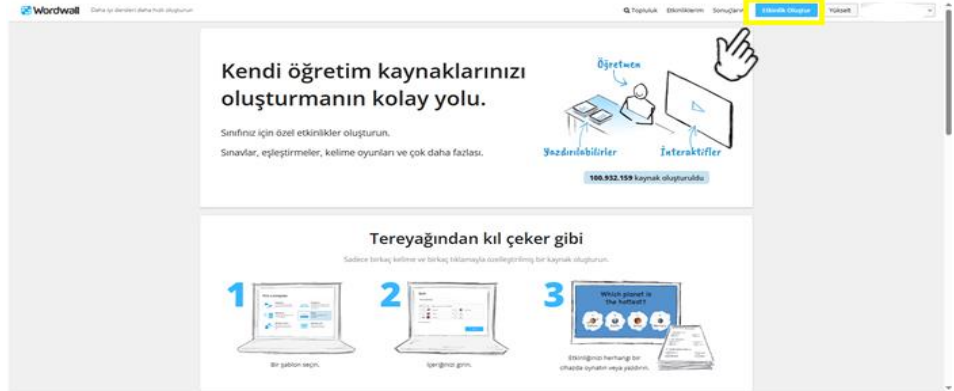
Wordwall Daha iyi dersleri daha hızlı oluşturun

Topluluk Etkinliklerim Sonuçlarım Etkinlik Oluştur Yükselt

Kendi öğretim kaynaklarınızı oluşturmanın kolay yolu.

Sınıfınız için özel etkinlikler oluşturun.

Sınavlar, eşleştirmeler, kelime oyunları ve çok daha fazlası.

Öğretmen

Yazdırılabilirler

İnteraktifler

100.932.159 kaynak oluşturuldu

Tereyağından kıl çeker gibi

Sadece birkaç kelime ve birkaç tıklamayla özelleştirilmiş bir kaynak oluşturun.

1

Bir şablon seçin.

2

İçeriğinizi girin.

3

Which planet is the hottest?

Etkinliğinizi herhangi bir cihazda oynatın veya yazdırın.